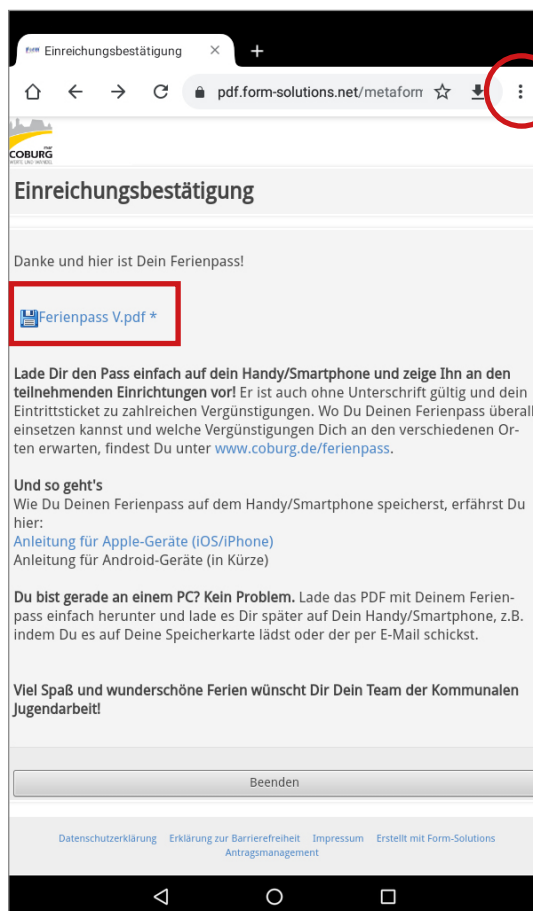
Einreichungsbestätigung ×
+

pdf.form-solutions.net/metaform

COBURG

Einreichungsbestätigung

Danke und hier ist Dein Ferienpass!

Ferienpass V.pdf *

**Lade Dir den Pass einfach auf dein Handy/Smartphone und zeige Ihn an den teilnehmenden Einrichtungen vor!** Er ist auch ohne Unterschrift gültig und dein Eintrittsticket zu zahlreichen Vergünstigungen. Wo Du Deinen Ferienpass überall einsetzen kannst und welche Vergünstigungen Dich an den verschiedenen Orten erwarten, findest Du unter www.coburg.de/ferienpass.

**Und so geht's**
Wie Du Deinen Ferienpass auf dem Handy/Smartphone speicherst, erfährst Du hier:
Anleitung für Apple-Geräte (iOS/iPhone)
Anleitung für Android-Geräte (in Kürze)

**Du bist gerade an einem PC? Kein Problem.** Lade das PDF mit Deinem Ferienpass einfach herunter und lade es Dir später auf Dein Handy/Smartphone, z.B. indem Du es auf Deine Speicherkarte lädst oder der per E-Mail schickst.

**Viel Spaß und wunderschöne Ferien wünscht Dir Dein Team der Kommunalen Jugendarbeit!**

Beenden

Datenschutzerklärung Erklärung zur Barrierefreiheit Impressum Erstellt mit Form-Solutions Antragsmanagement